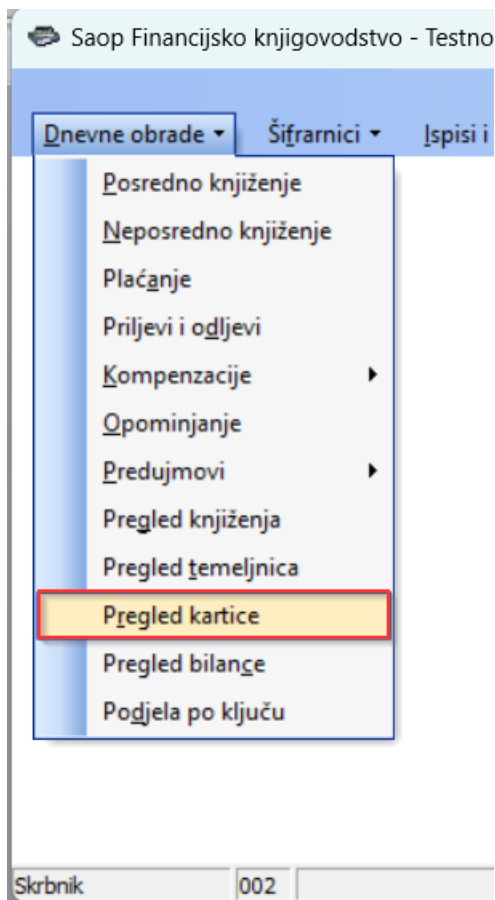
Saop Financijsko knjigovodstvo - Testno

Dnevne obrade ▾ Šifrarnici ▾ Ispisi i

Posredno knjiženje
Neposredno knjiženje
Plaćanje
Priljevi i odljevi
Kompenzacije
Opominjanje
Predujmovi
Pregled knjiženja
Pregled temeljnica
Pregled kartice
Pregled bilance
Podjela po ključu

Skrbnik 002